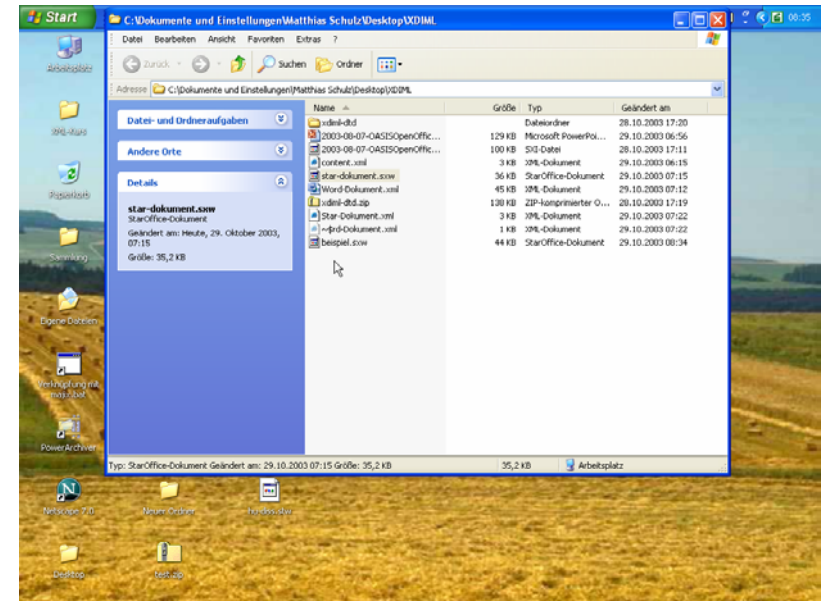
Start

C:\Dokumente und Einstellungen\Matthias Schulz\Desktop\XDIML

00:35

Datei Bearbeiten Ansicht Favoriten Extras ?

Zurück Suchen Ordner

Adresse C:\Dokumente und Einstellungen\Matthias Schulz\Desktop\XDIML

Arbeitsplatz

XML-Kurs

Papierkorb

Sammlung

Eigene Dateien

Verknüpfung mit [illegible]

PowerArchiver

Datei- und Ordneraufgaben

Andere Orte

Details

star-dokument.sxw
StarOffice-Dokument
Geändert am: Heute, 29. Oktober 2003, 07:15
Größe: 35,2 KB

| Name | Größe | Typ | Geändert am |
|---|---|---|---|
| xdiml-dtd | | Dateiordner | 28.10.2003 17:20 |
| 2003-08-07-OASISOpenOffic... | 129 KB | Microsoft PowerPoi... | 29.10.2003 06:56 |
| 2003-08-07-OASISOpenOffic... | 100 KB | SXI-Datei | 28.10.2003 17:11 |
| content.xml | 3 KB | XML-Dokument | 29.10.2003 06:15 |
| star-dokument.sxw | 36 KB | StarOffice-Dokument | 29.10.2003 07:15 |
| Word-Dokument.xml | 45 KB | XML-Dokument | 29.10.2003 07:12 |
| xdiml-dtd.zip | 138 KB | ZIP-komprimierter O... | 28.10.2003 17:19 |
| Star-Dokument.xml | 3 KB | XML-Dokument | 29.10.2003 07:22 |
| ~$rd-Dokument.xml | 1 KB | XML-Dokument | 29.10.2003 07:22 |
| beispiel.sxw | 44 KB | StarOffice-Dokument | 29.10.2003 08:34 |

Typ: StarOffice-Dokument Geändert am: 29.10.2003 07:15 Größe: 35,2 KB 35,2 KB Arbeitsplatz

Netscape 7.0

Neuer Ordner

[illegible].sxw

Desktop

test.zip